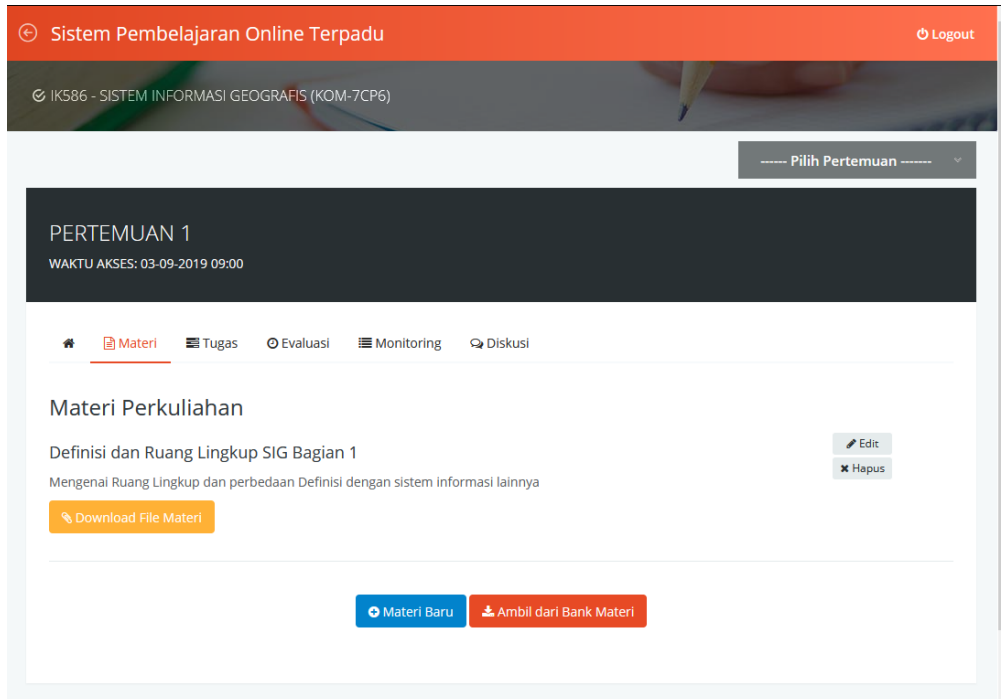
Sistem Pembelajaran Online Terpadu

Logout

IK586 - SISTEM INFORMASI GEOGRAFIS (KOM-7CP6)

------ Pilih Pertemuan ------

PERTEMUAN 1

WAKTU AKSES: 03-09-2019 09:00

Materi  Tugas  Evaluasi  Monitoring  Diskusi

Materi Perkuliahan

Definisi dan Ruang Lingkup SIG Bagian 1

Edit

Hapus

Mengenai Ruang Lingkup dan perbedaan Definisi dengan sistem informasi lainnya

Download File Materi

Materi Baru

Ambil dari Bank Materi